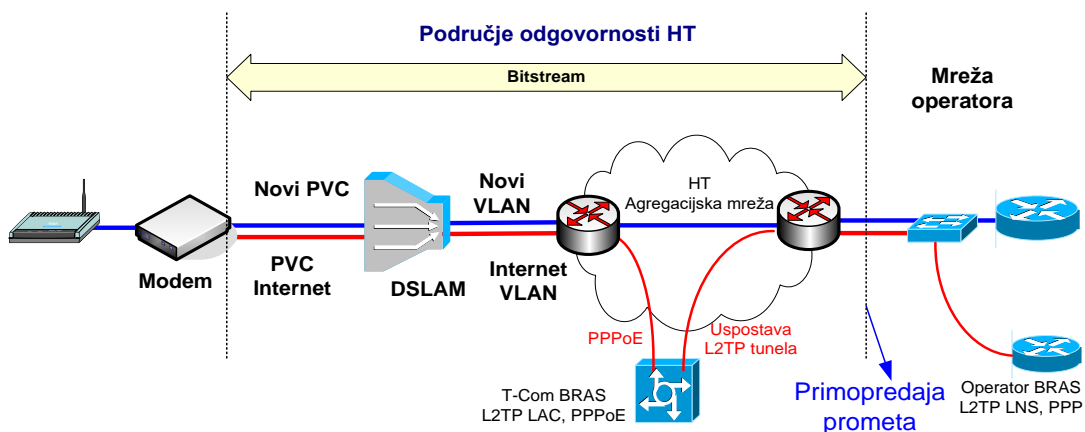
Područje odgovornosti HT

Bitstream

Mreža operatora

Novi PVC

PVC Internet

Modem

DSLAM

Novi VLAN

Internet VLAN

HT Agregacijska mreža

PPPoE

Uspostava L2TP tunela

T-Com BRAS L2TP LAC, PPPoE

Primopredaja prometa

Operator BRAS L2TP LNS, PPP